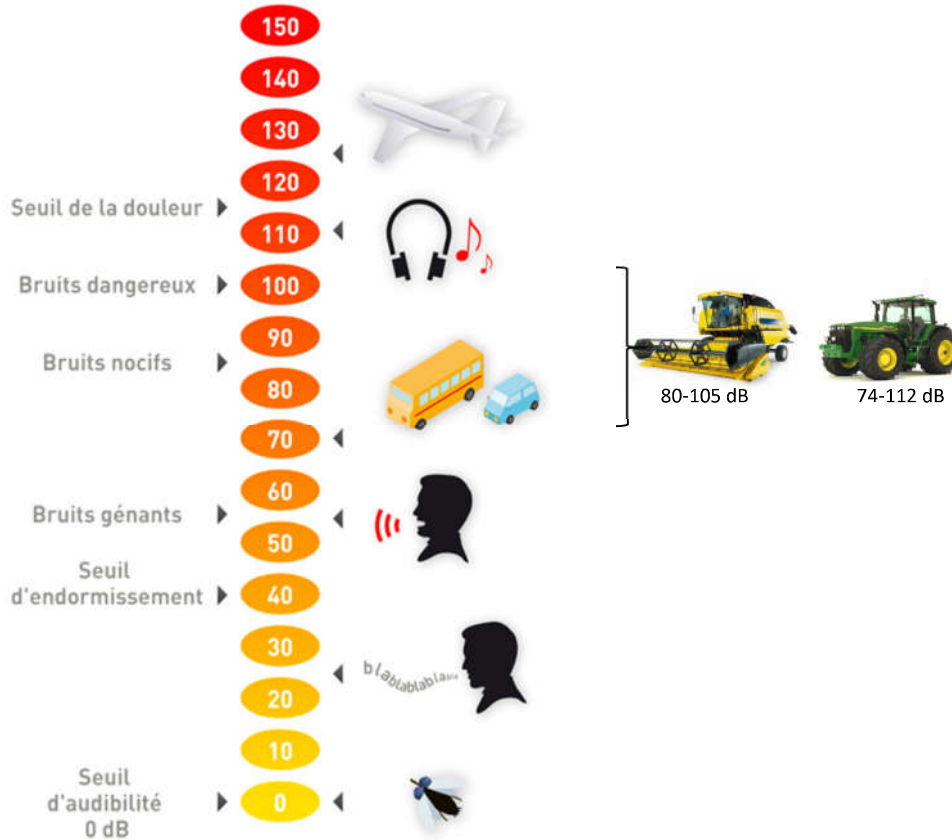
150
140
130
120
Seuil de la douleur
110
Bruits dangereux
100
90
Bruits nocifs
80
70
80-105 dB
74-112 dB
60
Bruits gênants
50
Seuil d'endormissement
40
30
blablablablabla
20
10
Seuil d'audibilité 0 dB
0